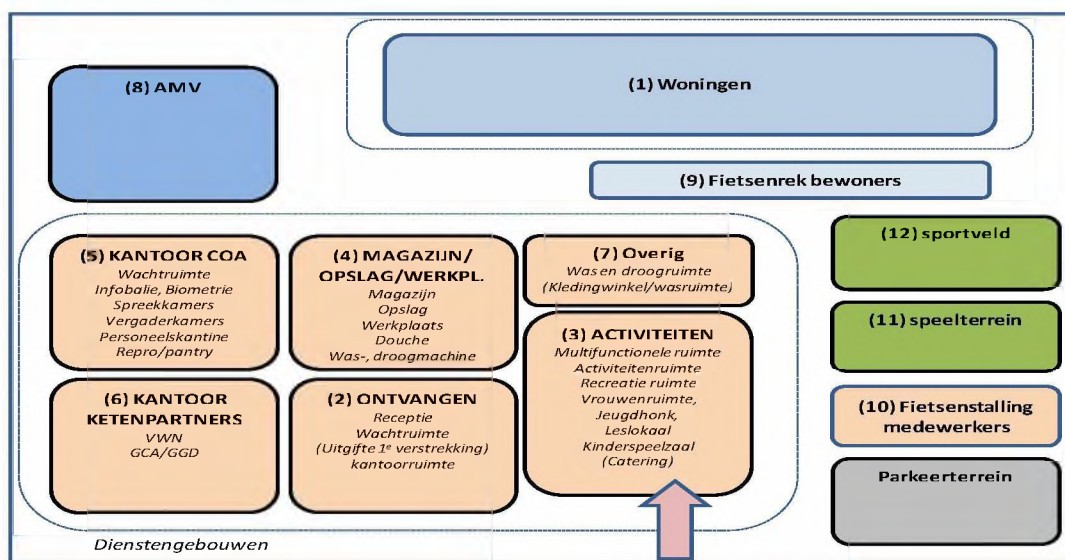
(8) AMV

(1) Woningen

(9) Fietsenrek bewoners

(5) KANTOOR COA
Wachtruimte
Infobalie, Biometrie
Spreekkamers
Vergaderkamers
Personeelskantine
Repro/pantry

(4) MAGAZIJN/ OPSLAG/WERKPL.
Magazijn
Opslag
Werkplaats
Douche
Was-, droogmachine

(7) Overig
Was en droogruimte
(Kledingwinkel/wasruimte)

(12) sportveld

(11) speelterrein

(3) ACTIVITEITEN
Multifunctionele ruimte
Activiteitenruimte
Recreatie ruimte
Vrouwenruimte,
Jeugdhonk,
Leslokaal
Kinderspeelzaal
(Catering)

(6) KANTOOR KETENPARTNERS
VWN
GCA/GGD

(2) ONTVANGEN
Receptie
Wachtruimte
(Uitgifte 1$^e$ verstrekking)
kantoorruimte

(10) Fietsenstalling medewerkers

Parkeerterrein

Dienstengebouwen